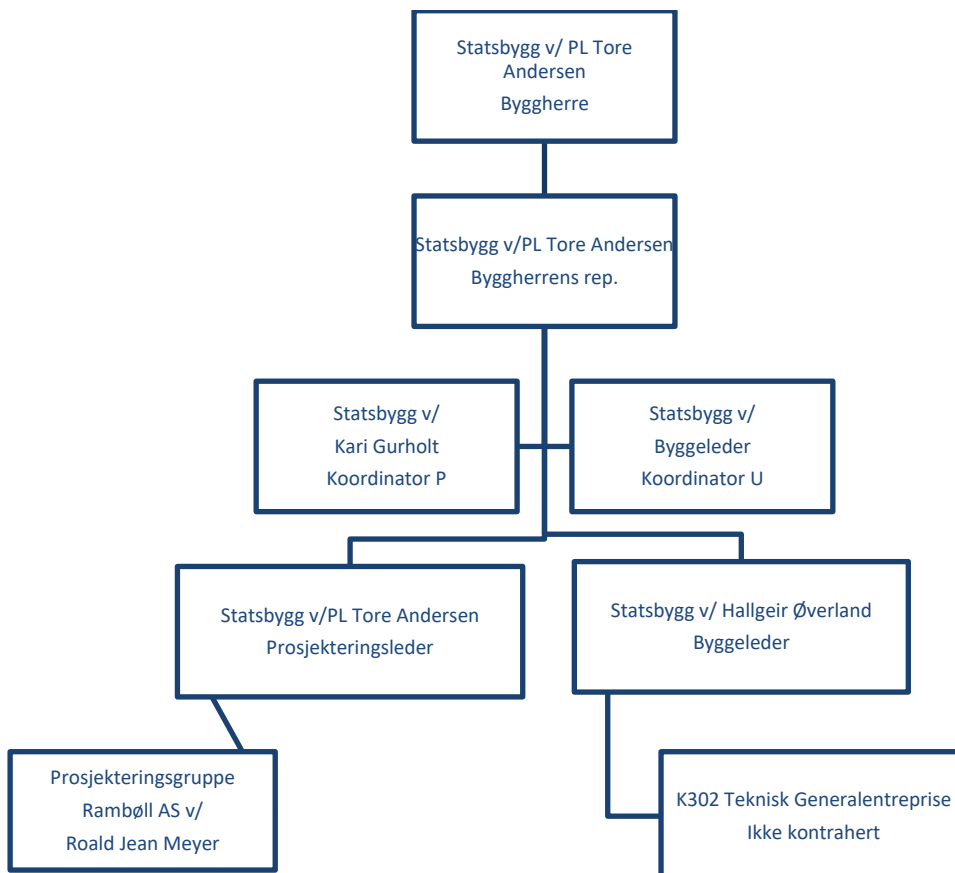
Statsbygg v/ PL Tore Andersen
Byggherre

Statsbygg v/PL Tore Andersen
Byggherrens rep.

Statsbygg v/
Kari Gurholt
Koordinator P

Statsbygg v/
Byggeleder
Koordinator U

Statsbygg v/PL Tore Andersen
Prosjekteringsleder

Statsbygg v/ Hallgeir Øverland
Byggeleder

Prosjekteringsgruppe
Rambøll AS v/
Roald Jean Meyer

K302 Teknisk Generalentreprise
Ikke kontrahert